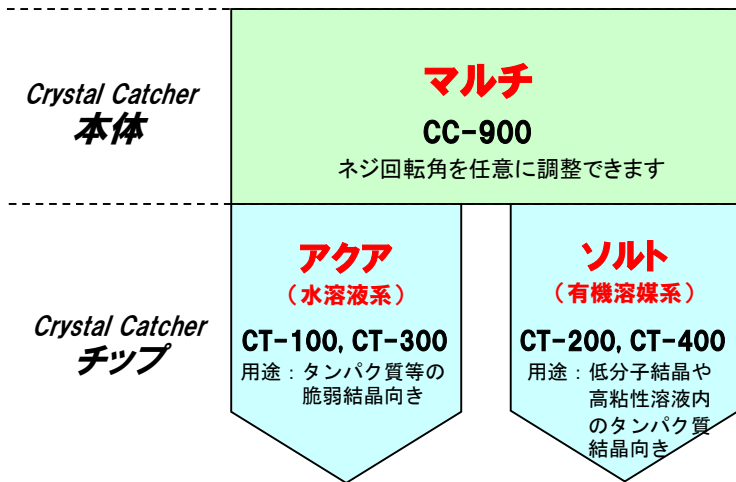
Crystal Catcher
本体

マルチ
CC-900
ネジ回転角を任意に調整できます

Crystal Catcher
チップ

アクア
（水溶液系）
CT-100, CT-300
用途：タンパク質等の脆弱結晶向き

ソルト
（有機溶媒系）
CT-200, CT-400
用途：低分子結晶や高粘性溶液内のタンパク質結晶向き